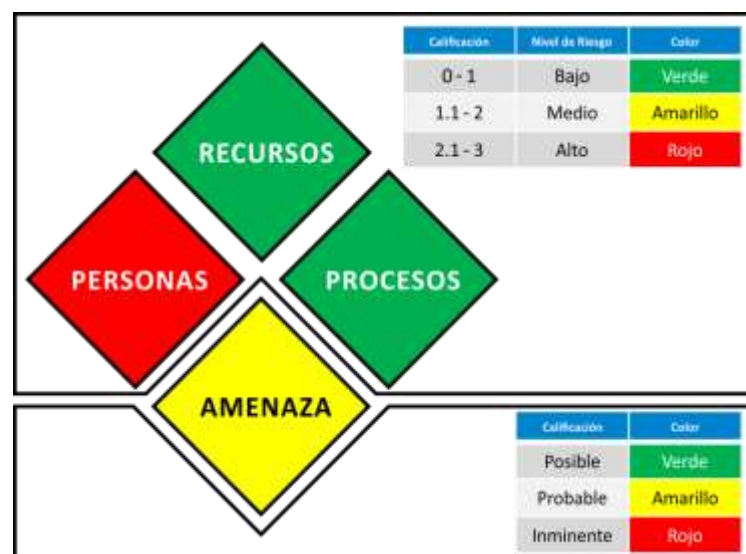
| Calificación | Nivel de Riesgo | Color |
|---|---|---|
| 0 - 1 | Bajo | Verde |
| 1.1 - 2 | Medio | Amarillo |
| 2.1 - 3 | Alto | Rojo |

RECURSOS

PERSONAS

PROCESOS

AMENAZA

| Calificación | Color |
|---|---|
| Posible | Verde |
| Probable | Amarillo |
| Inminente | Rojo |